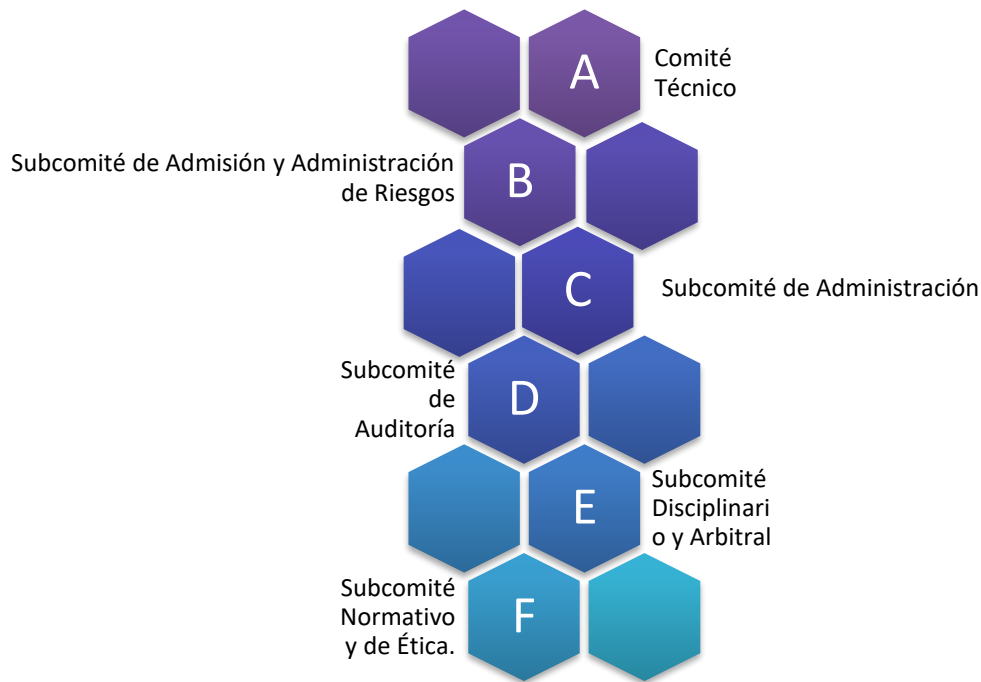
A

Comité Técnico

Subcomité de Admisión y Administración de Riesgos

B

C

Subcomité de Administración

Subcomité de Auditoría

D

E

Subcomité Disciplinario y Arbitral

Subcomité Normativo y de Ética.

F